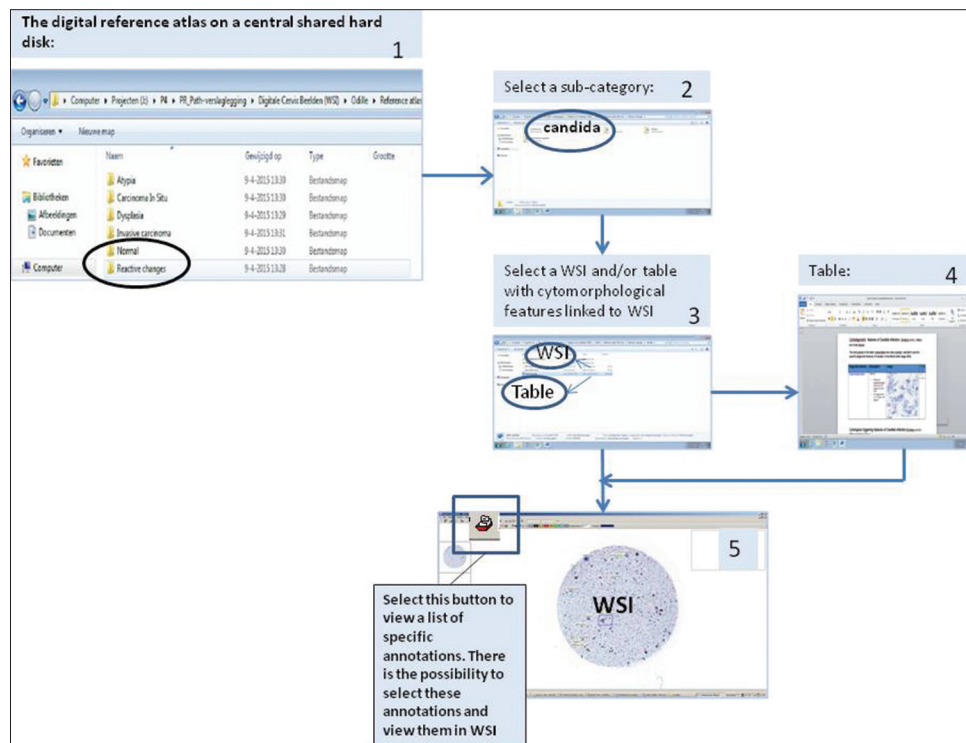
The digital reference atlas on a central shared hard disk:

1

Computer ▸ Projecten (L) ▸ P4 ▸ PR_Path-verslaglegging ▸ Digitale Cervix Beelden (WSI) ▸ Odille ▸ Reference atlas

Organiseren ▾ Nieuwe map

Favorieten

Bibliotheken

Afbeeldingen

Documenten

Computer

| Naam | Gewijzigd op | Type | Grootte |
|---|---|---|---|
| Atypia | 9-4-2015 13:39 | Bestandsmap | |
| Carcinoma In Situ | 9-4-2015 13:39 | Bestandsmap | |
| Dysplasia | 9-4-2015 13:29 | Bestandsmap | |
| Invasive carcinoma | 9-4-2015 13:31 | Bestandsmap | |
| Normal | 9-4-2015 13:39 | Bestandsmap | |
| Reactive changes | 9-4-2015 13:28 | Bestandsmap | |

Select a sub-category: 2

candida

Select a WSI and/or table with cytomorphological features linked to WSI 3

WSI

Table

Table: 4

5

WSI

Select this button to view a list of specific annotations. There is the possibility to select these annotations and view them in WSI